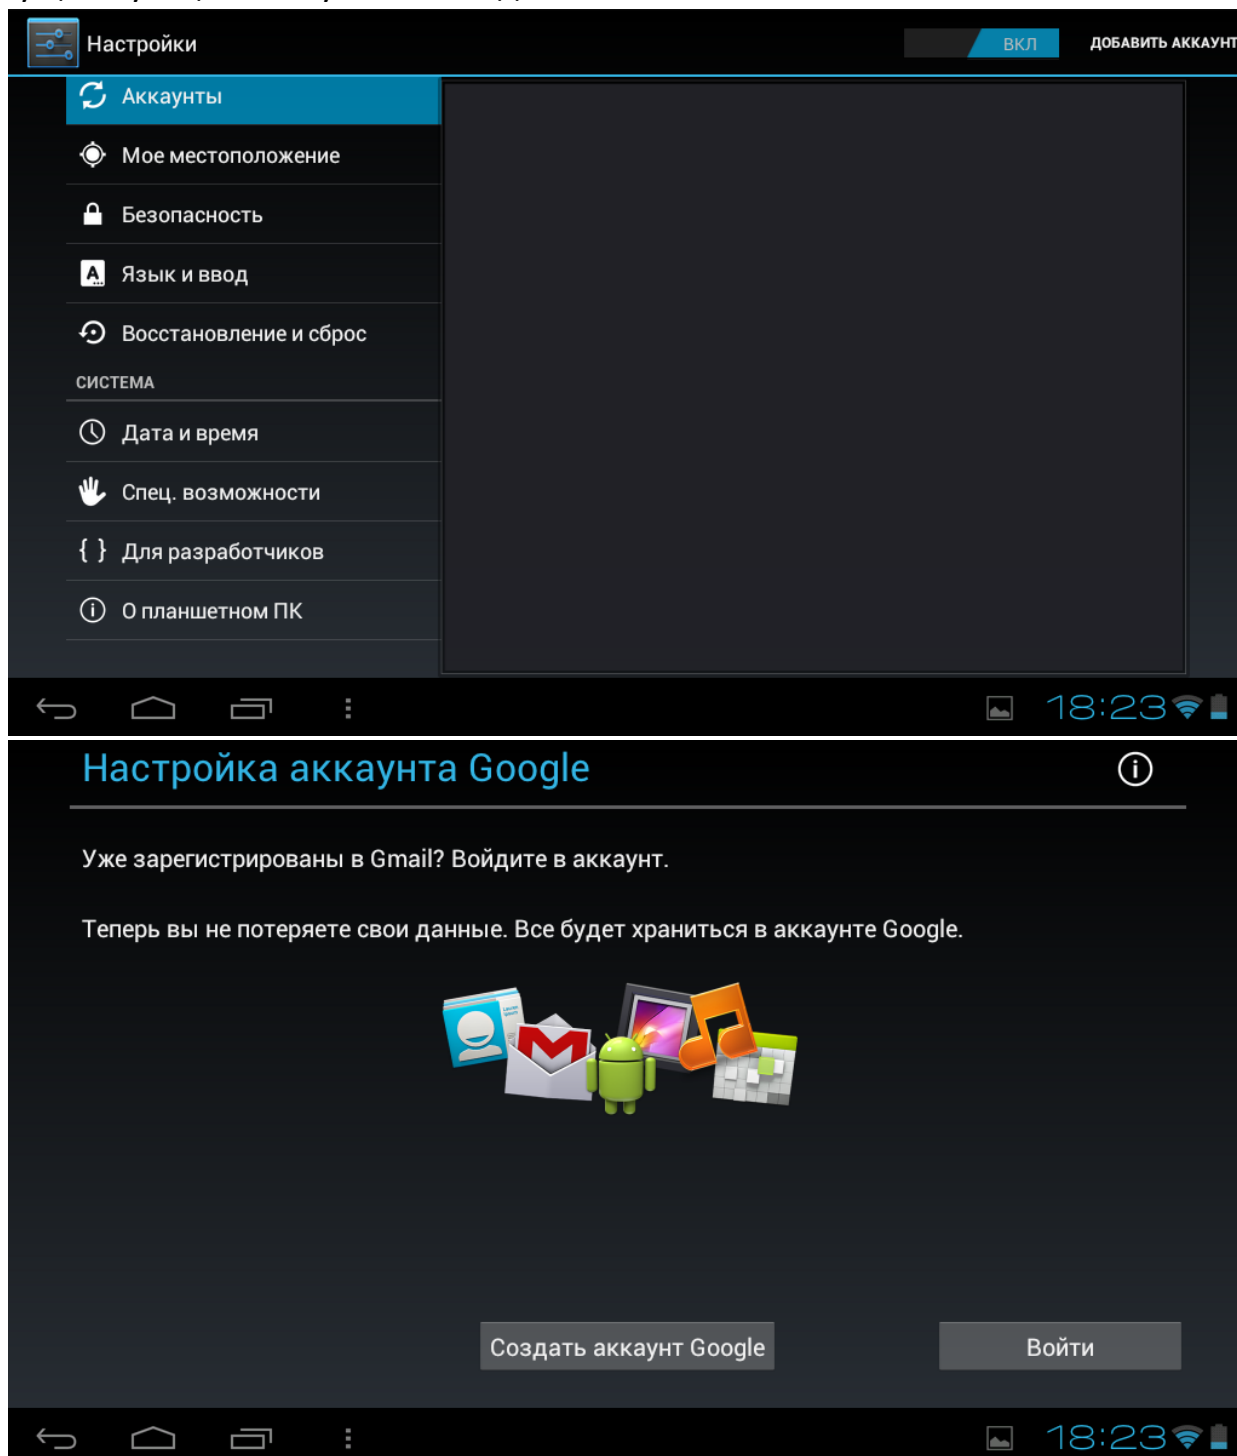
Настройки

ВКЛ

ДОБАВИТЬ АККАУНТ

Аккаунты

Мое местоположение

Безопасность

Язык и ввод

Восстановление и сброс

СИСТЕМА

Дата и время

Спец. возможности

Для разработчиков

О планшетном ПК

18:23

Настройка аккаунта Google

Уже зарегистрированы в Gmail? Войдите в аккаунт.

Теперь вы не потеряете свои данные. Все будет храниться в аккаунте Google.

Создать аккаунт Google

Войти

18:23